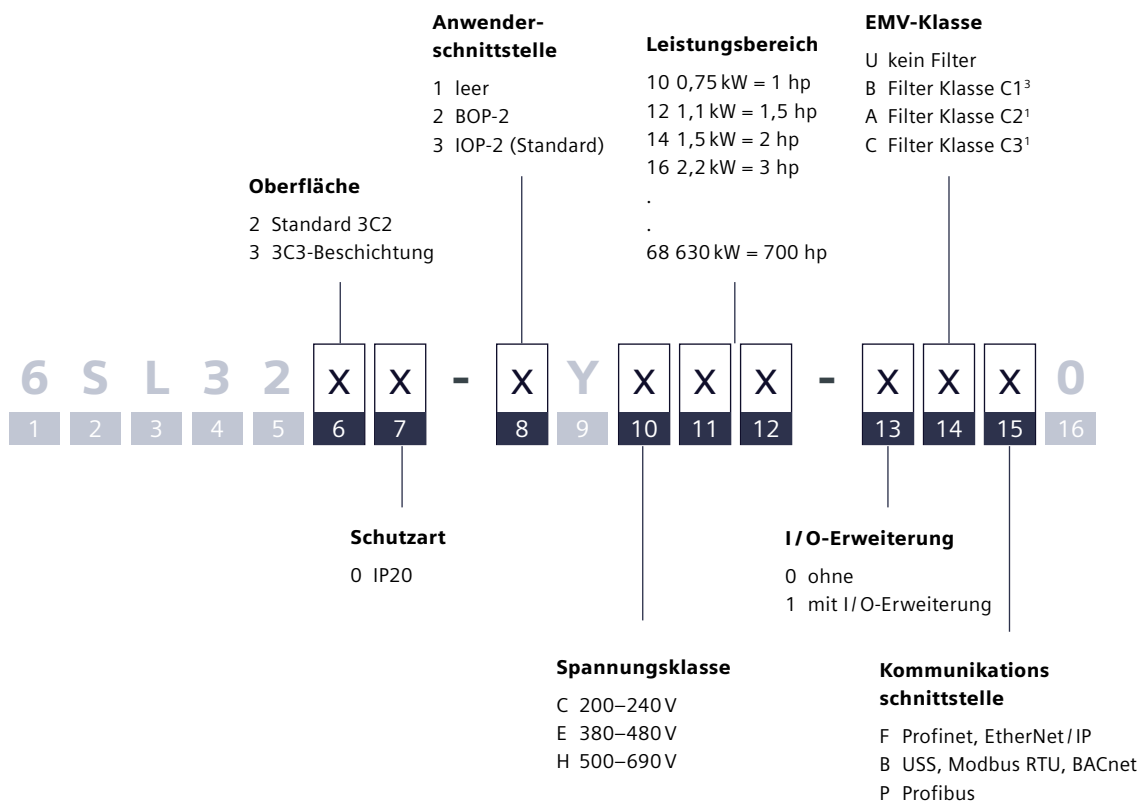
Anwenderschnittstelle

1 leer
2 BOP-2
3 IOP-2 (Standard)

Leistungsbereich

10 0,75 kW = 1 hp
12 1,1 kW = 1,5 hp
14 1,5 kW = 2 hp
16 2,2 kW = 3 hp
.
.
68 630 kW = 700 hp

EMV-Klasse

U kein Filter
B Filter Klasse C1$^3$
A Filter Klasse C2$^1$
C Filter Klasse C3$^1$

Oberfläche

2 Standard 3C2
3 3C3-Beschichtung

6 S L 3 2 X X - X Y X X X - X X X 0

1 2 3 4 5 6 7 8 9 10 11 12 13 14 15 16

Schutzart

0 IP20

I/O-Erweiterung

0 ohne
1 mit I/O-Erweiterung

Spannungsklasse

C 200–240 V
E 380–480 V
H 500–690 V

Kommunikations schnittstelle

F Profinet, EtherNet/IP
B USS, Modbus RTU, BACnet
P Profibus